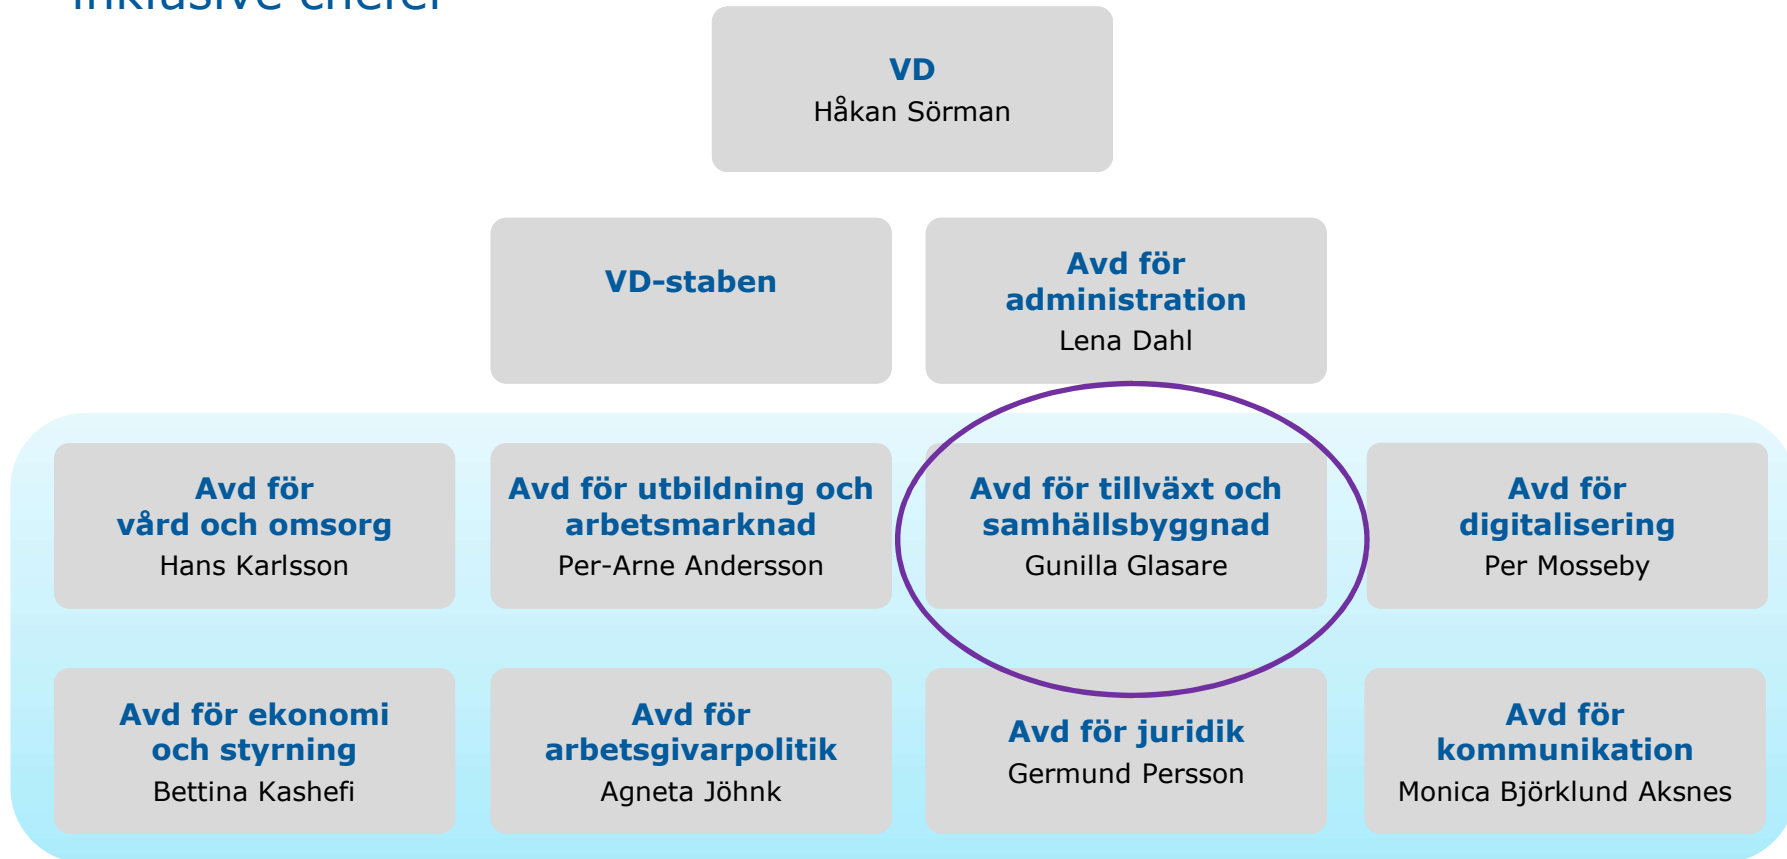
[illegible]

VD
Håkan Sörman

VD-staben

Avd för administration
Lena Dahl

Avd för vård och omsorg
Hans Karlsson

Avd för utbildning och arbetsmarknad
Per-Arne Andersson

Avd för tillväxt och samhällsbyggnad
Gunilla Glasare

Avd för digitalisering
Per Mosseby

Avd för ekonomi och styrning
Bettina Kashefi

Avd för arbetsgivarpolitik
Agneta Jöhnk

Avd för juridik
Germund Persson

Avd för kommunikation
Monica Björklund Aksnes